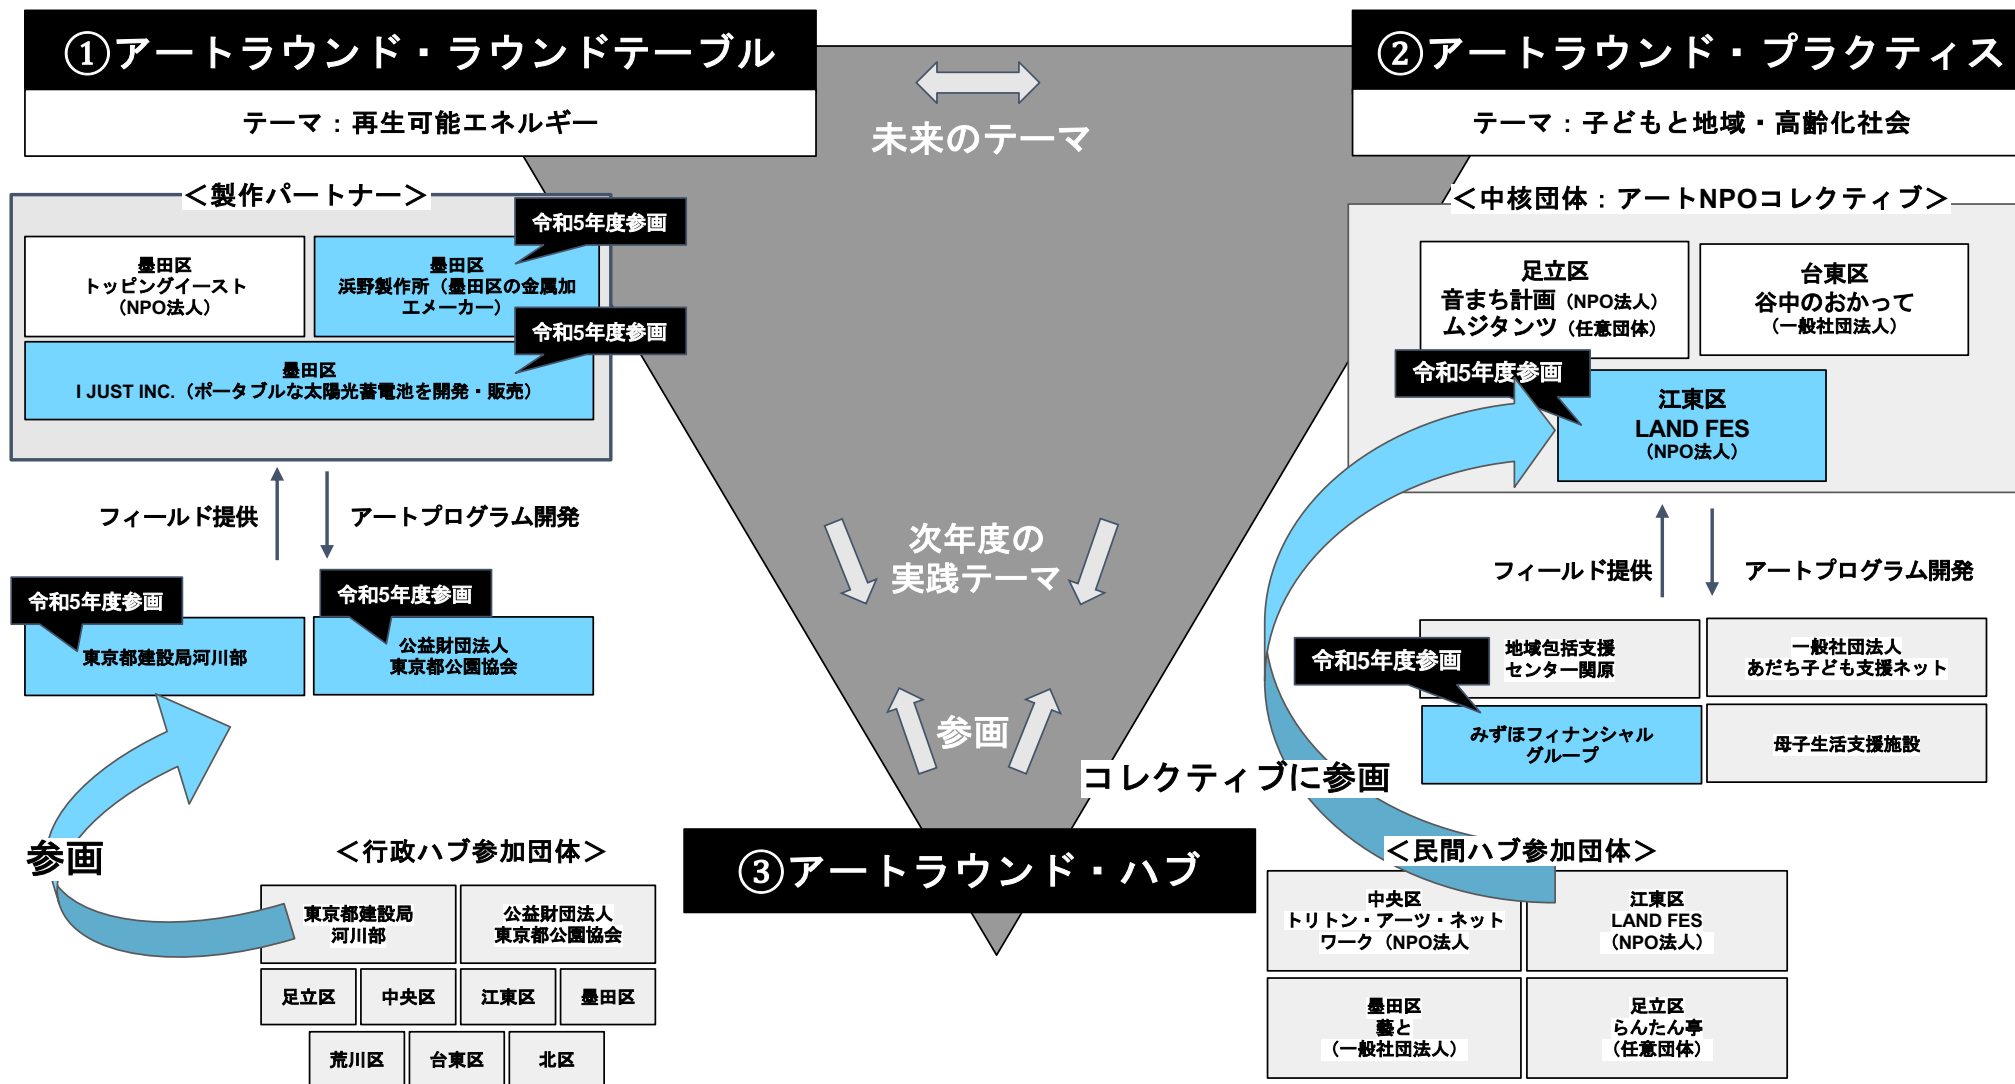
①アートラウンド・ラウンドテーブル

テーマ：再生可能エネルギー

未来のテーマ

②アートラウンド・プラクティス

テーマ：子どもと地域・高齢化社会

＜製作パートナー＞

墨田区
トッピングイースト
（NPO法人）

令和5年度参画

墨田区
浜野製作所（墨田区の金属加工メーカー）

令和5年度参画

墨田区
I JUST INC.（ポータブルな太陽光蓄電池を開発・販売）

フィールド提供

アートプログラム開発

令和5年度参画

東京都建設局河川部

令和5年度参画

公益財団法人
東京都公園協会

参画

＜行政ハブ参加団体＞

| 東京都建設局河川部 | 公益財団法人 東京都公園協会 |
|---|---|

| 足立区 | 中央区 | 江東区 | 墨田区 |
|---|---|---|---|

| 荒川区 | 台東区 | 北区 |
|---|---|---|

次年度の
実践テーマ

参画

③アートラウンド・ハブ

コレクティブに参画

＜中核団体：アートNPOコレクティブ＞

足立区
音まち計画（NPO法人）
ムジタンツ（任意団体）

台東区
谷中のおかって
（一般社団法人）

令和5年度参画

江東区
LAND FES
（NPO法人）

フィールド提供

アートプログラム開発

令和5年度参画

地域包括支援
センター関原

一般社団法人
あだち子ども支援ネット

みずほフィナンシャル
グループ

母子生活支援施設

＜民間ハブ参加団体＞

| 中央区 トリトン・アーツ・ネットワーク（NPO法人） | 江東区 LAND FES （NPO法人） |
|---|---|
| 墨田区 藝と （一般社団法人） | 足立区 らんたん亭 （任意団体） |